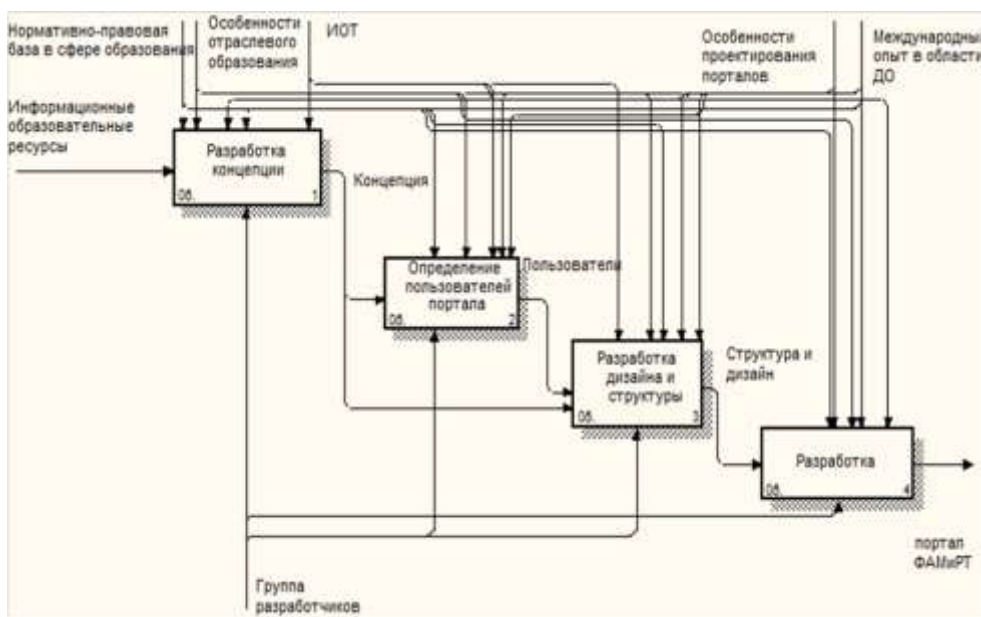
Нормативно-правовая база в сфере образования

Особенности отраслевого образования

ИОТ

Особенности проектирования порталов

Международный опыт в области ДО

Информационные образовательные ресурсы

Разработка концепции

0б. 1

Концепция

Определение пользователей портала

0б. 2

Пользователи

Разработка дизайна и структуры

0б. 3

Структура и дизайн

Разработка

0б. 4

портал ФАМиРТ

Группа разработчиков